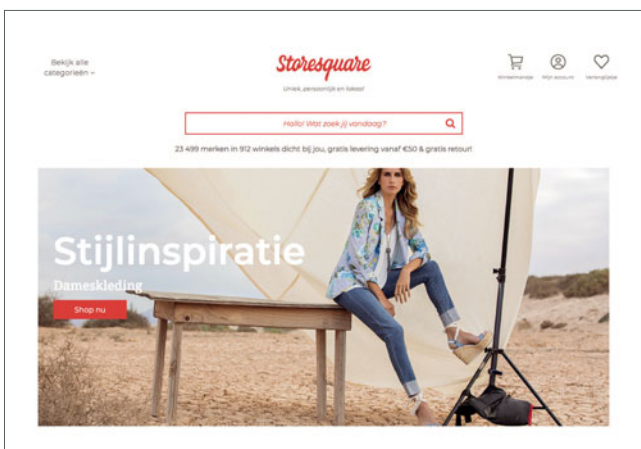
Bekijk alle categorieën

Storesquare

Uniek, persoonlijk en lokaal

Winkelmandje

Mijn account

Verlanglijstje

Hallo! Wat zoek jij vandaag?

23 499 merken in 912 winkels dicht bij jou, gratis levering vanaf €50 & gratis retour!

Stijlinspiratie

Dameskleding

Shop nu